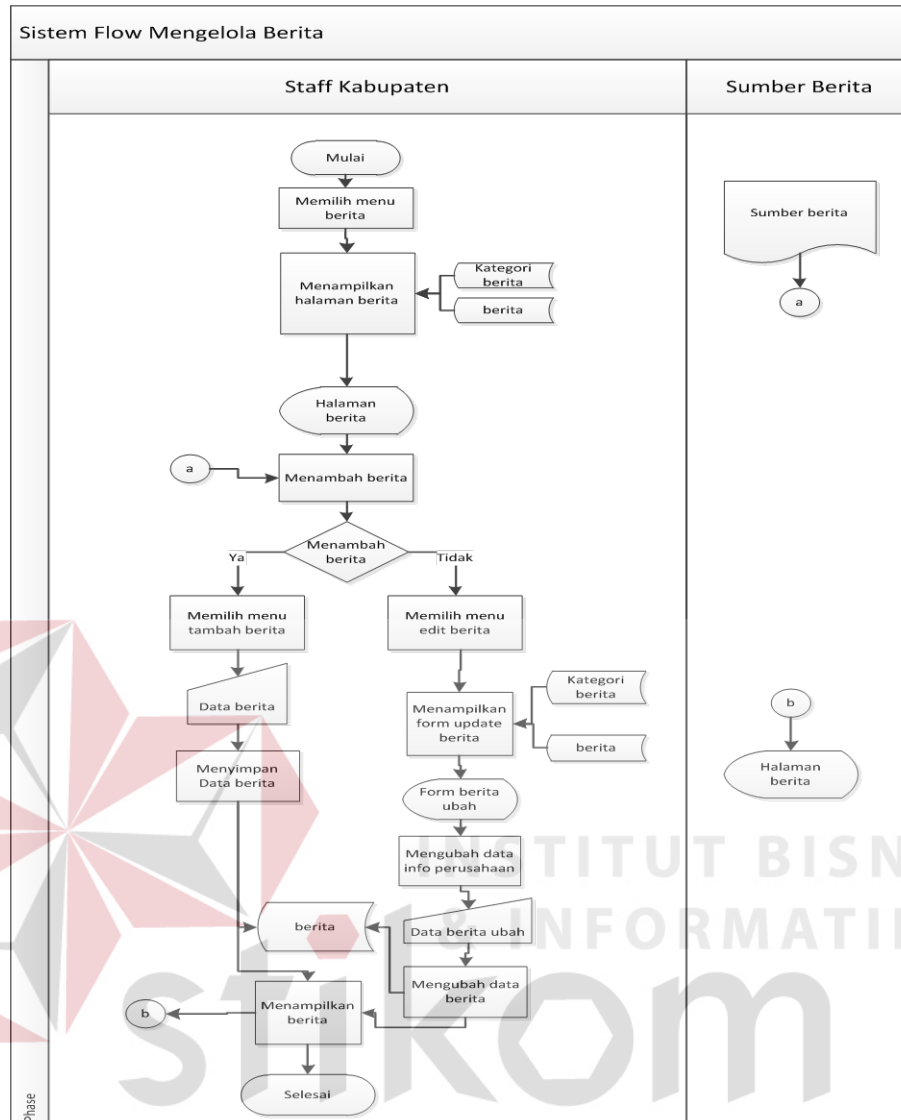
Sistem Flow Mengelola Berita

Staff Kabupaten

Sumber Berita

Mulai

Memilih menu berita

Menampilkan halaman berita

Kategori berita

berita

Halaman berita

a

Menambah berita

Menambah berita

Ya

Tidak

Memilih menu tambah berita

Memilih menu edit berita

Data berita

Menampilkan form update berita

Kategori berita

berita

Menyimpan Data berita

Form berita ubah

Mengubah data info perusahaan

berita

Data berita ubah

Mengubah data berita

Menampilkan berita

b

Selesai

Sumber berita

a

b

Halaman berita

Phase

INSTITUT BISNIS & INFORMATIKA

stikom